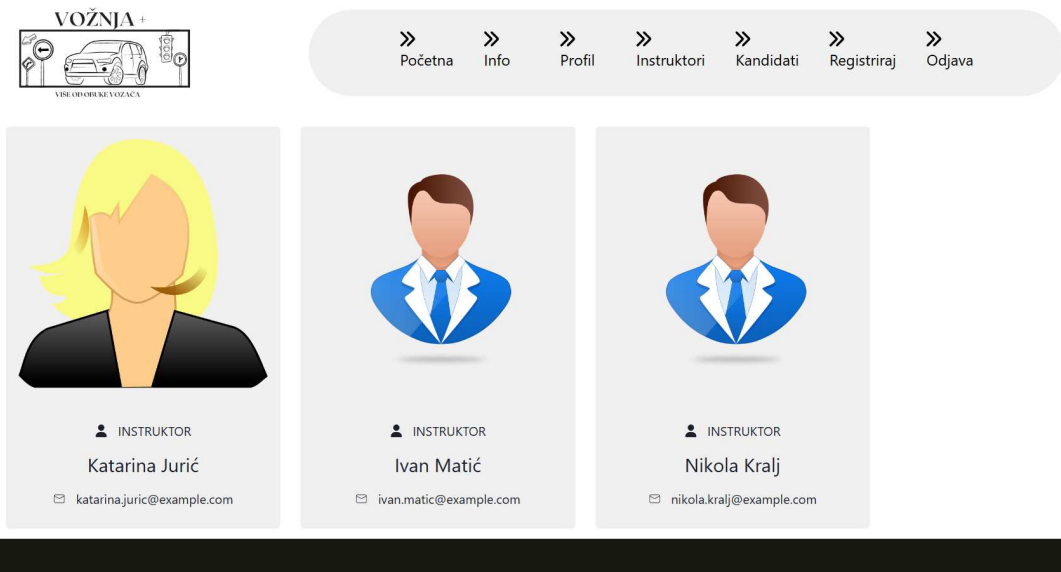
VOŽNJA +

VIŠE OD OBUKE VOZAČA

Početna
Info
Profil
Instruktori
Kandidati
Registriraj
Odjava

INSTRUKTOR
Katarina Jurić
katarina.juric@example.com

INSTRUKTOR
Ivan Matić
ivan.matic@example.com

INSTRUKTOR
Nikola Kralj
nikola.kralj@example.com